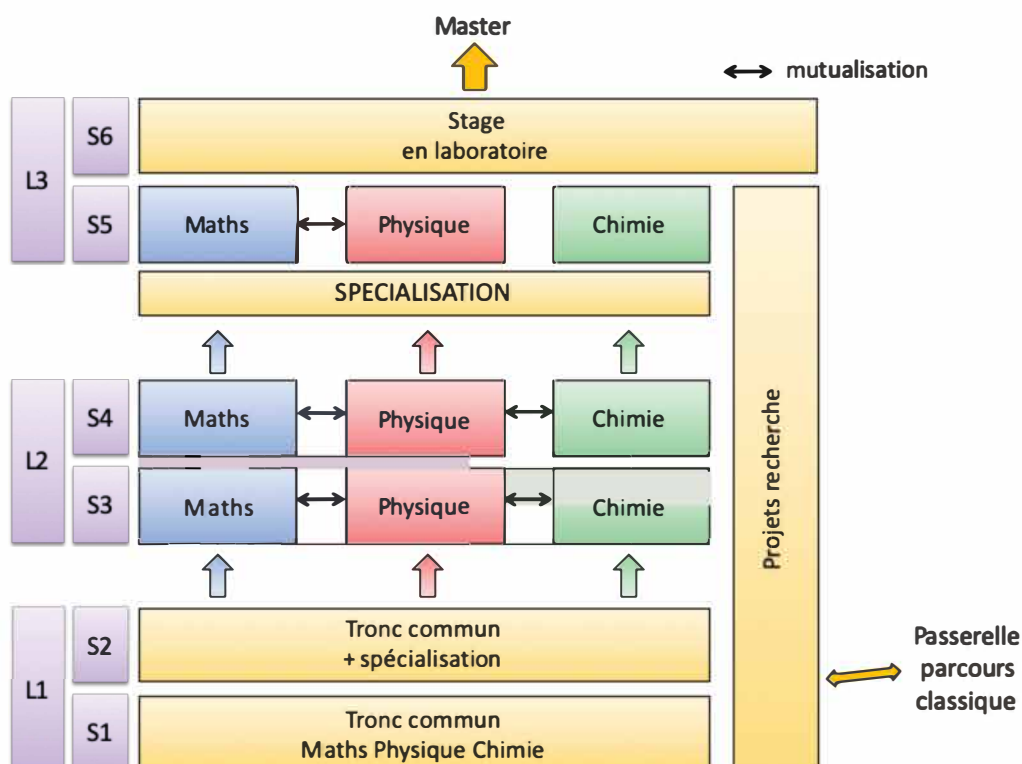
Master

mutualisation

L3

S6

Stage
en laboratoire

S5

Maths

Physique

Chimie

SPECIALISATION

L2

S4

Maths

Physique

Chimie

S3

Maths

Physique

Chimie

Projets recherche

L1

S2

Tronc commun
+ spécialisation

S1

Tronc commun
Maths Physique Chimie

Passerelle
parcours
classique